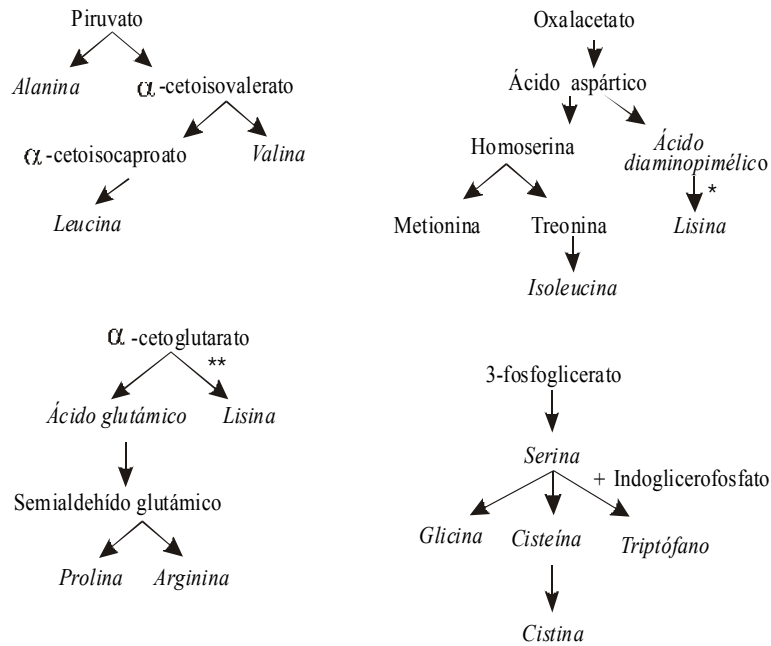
Piruvato

*Alanina* $\alpha$-cetoisovalerato

$\alpha$-cetoisocaproato *Valina*

*Leucina*

Oxalacetato

Ácido aspártico

Homoserina *Ácido diaminopimélico*

*

Metionina Treonina *Lisina*

*Isoleucina*

$\alpha$-cetoglutarato

**

*Ácido glutámico* *Lisina*

Semialdehído glutámico

*Prolina* *Arginina*

3-fosfoglicerato

*Serina*

+ Indoglicerofosfato

*Glicina* *Cisteína* *Triptófano*

*Cistina*